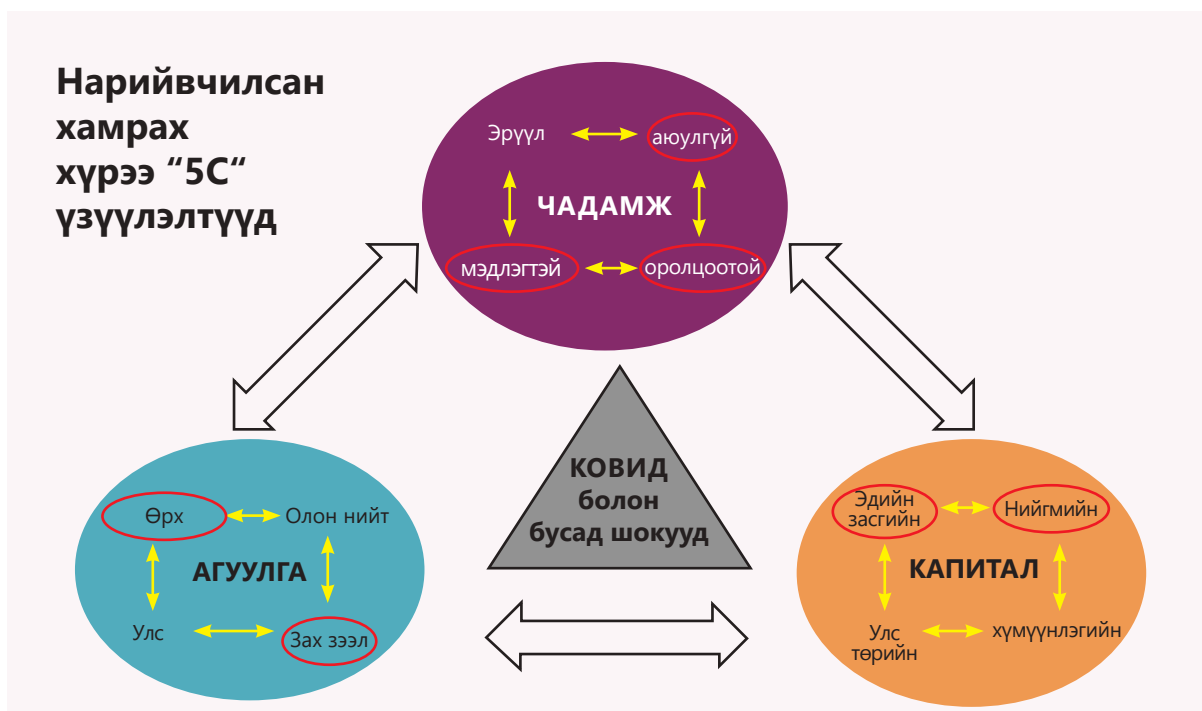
Нарийвчилсан хамрах хүрээ “5C“ үзүүлэлтүүд

Эрүүл
аюулгүй
ЧАДАМЖ
мэдлэгтэй
оролцоотой

КОВИД болон бусад шокууд

Өрх
Олон нийт
АГУУЛГА
Улс
Зах зээл

Эдийн засгийн
Нийгмийн
КАПИТАЛ
Улс төрийн
хүмүүнлэгийн